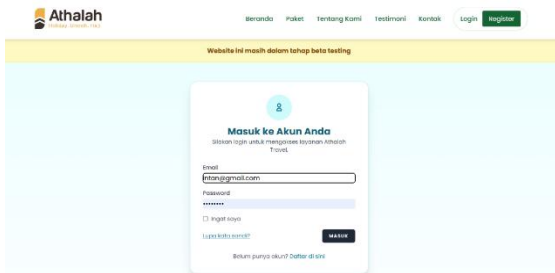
Athalah
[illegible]

Beranda Paket Tentang Kami Testimoni Kontak Login Register

Website ini masih dalam tahap beta testing

Masuk ke Akun Anda
Silakan login untuk mengakses layanan Athalah Travel.

Email
intan@gmail.com
Password
•••••••••

Ingat saya

Lupa kata sandi? MASUK

Belum punya akun? Daftar di sini